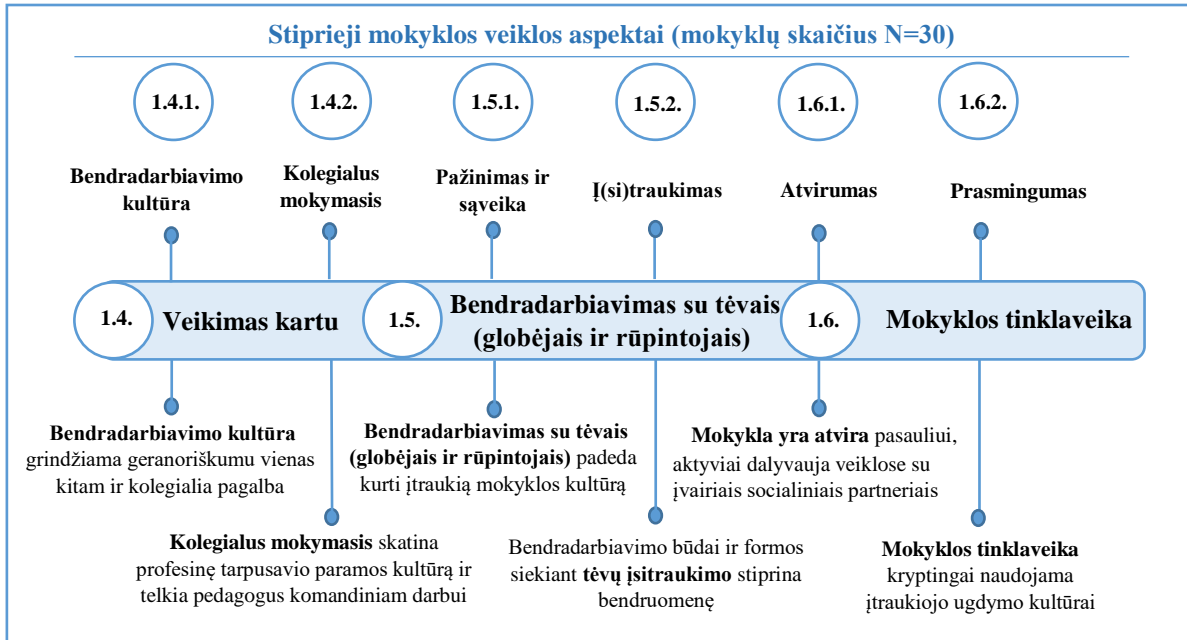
Stiprieji mokyklos veiklos aspektai (mokyklų skaičius N=30)

1.4.1.

1.4.2.

1.5.1.

1.5.2.

1.6.1.

1.6.2.

Bendradarbiavimo kultūra

Kolegialus mokymasis

Pažinimas ir sąveika

Į(si)traukimas

Atvirumas

Prasmingumas

1.4.

Veikimas kartu

1.5.

Bendradarbiavimas su tėvais (globėjais ir rūpintojais)

1.6.

Mokyklos tinklaveika

Bendradarbiavimo kultūra grindžiama geranoriškumu vienas kitam ir kolegialia pagalba

Bendradarbiavimas su tėvais (globėjais ir rūpintojais) padeda kurti įtraukią mokyklos kultūrą

Mokykla yra atvira pasauliui, aktyviai dalyvauja veiklose su įvairiais socialiniais partneriais

Kolegialus mokymasis skatina profesinę tarpusavio paramos kultūrą ir telkia pedagogus komandiniam darbui

Bendradarbiavimo būdai ir formos siekiant tėvų įsitraukimo stiprina bendruomenę

Mokyklos tinklaveika kryptingai naudojama įtraukiojo ugdymo kultūrai